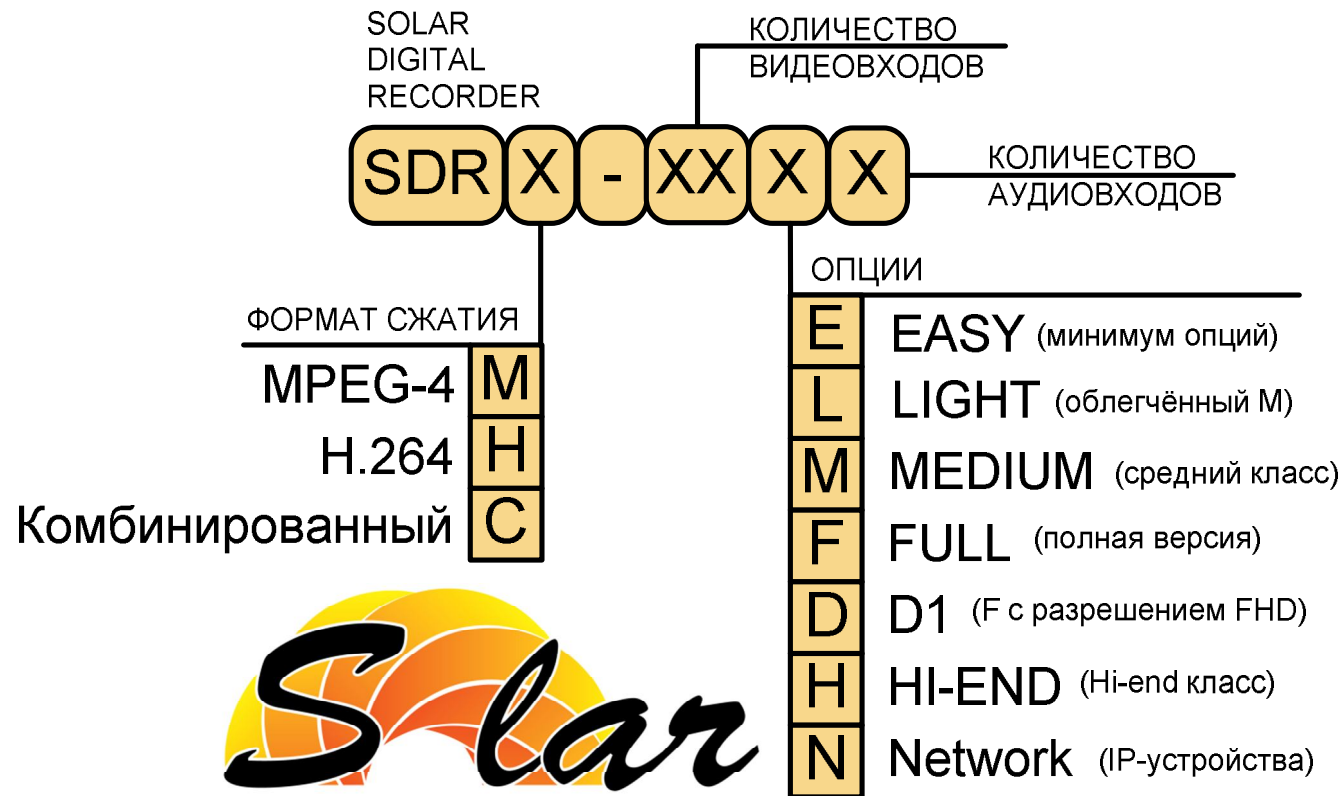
SOLAR
DIGITAL
RECORDER

КОЛИЧЕСТВО
ВИДЕОВХОДОВ

SDR X - XX X X

КОЛИЧЕСТВО
АУДИОВХОДОВ

ОПЦИИ

ФОРМАТ СЖАТИЯ

MPEG-4 M
H.264 H
Комбинированный C

E EASY (минимум опций)
L LIGHT (облегчённый M)
M MEDIUM (средний класс)
F FULL (полная версия)
D D1 (F с разрешением FHD)
H HI-END (Hi-end класс)
N Network (IP-устройства)

Solar